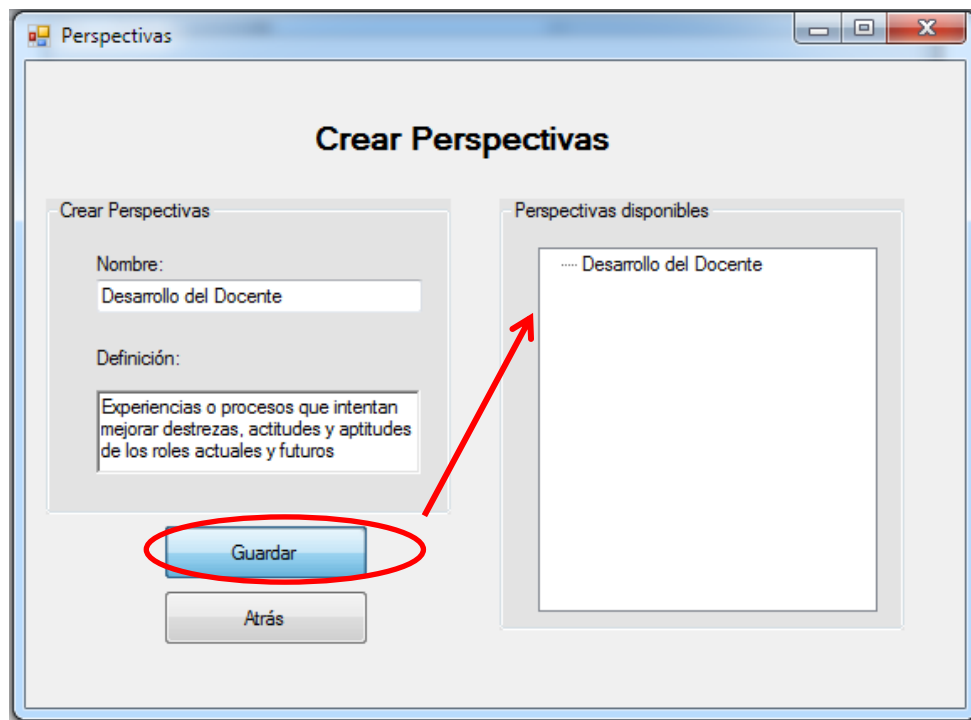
Perspectivas

Crear Perspectivas

Crear Perspectivas

Nombre:

Desarrollo del Docente

Definición:

Experiencias o procesos que intentan mejorar destrezas, actitudes y aptitudes de los roles actuales y futuros

Guardar

Atrás

Perspectivas disponibles

Desarrollo del Docente